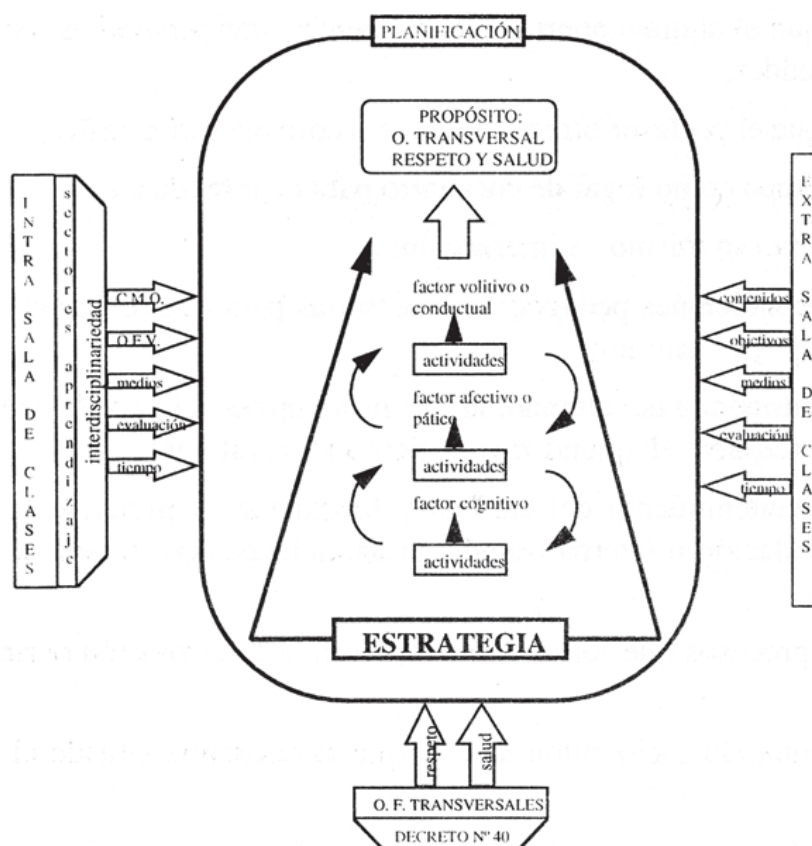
PLANIFICACIÓN

PROPÓSITO:
O. TRANSVERSAL
RESPETO Y SALUD

INTRA SALA DE CLASES

sectores aprendizaje

interdisciplinariedad

C.M.O.

O.F.V.

medios

evaluación

tiempo

factor volitivo o conductual

actividades

factor afectivo o pático

actividades

factor cognitivo

actividades

EXTRA SALA DE CLASES

contenidos

objetivos

medios

evaluación

tiempo

ESTRATEGIA

respeto

salud

O. F. TRANSVERSALES

DECRETO Nº 40